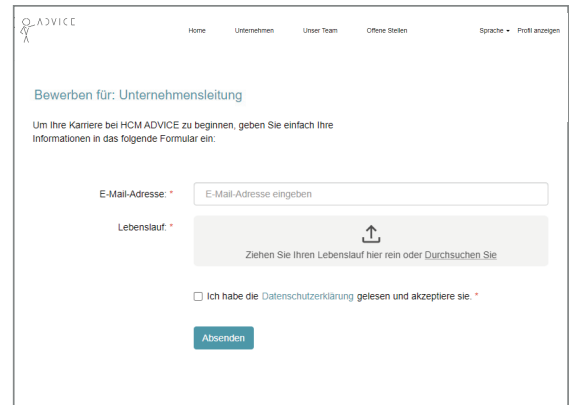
ADVICE

Home Unternehmen Unser Team Offene Stellen Sprache Profil anzeigen

Bewerben für: Unternehmensleitung

Um Ihre Karriere bei HCM ADVICE zu beginnen, geben Sie einfach Ihre Informationen in das folgende Formular ein:

E-Mail-Adresse: *
E-Mail-Adresse eingeben

Lebenslauf: *
Ziehen Sie Ihren Lebenslauf hier rein oder Durchsuchen Sie

Ich habe die Datenschutzerklärung gelesen und akzeptiere sie. *

Absenden